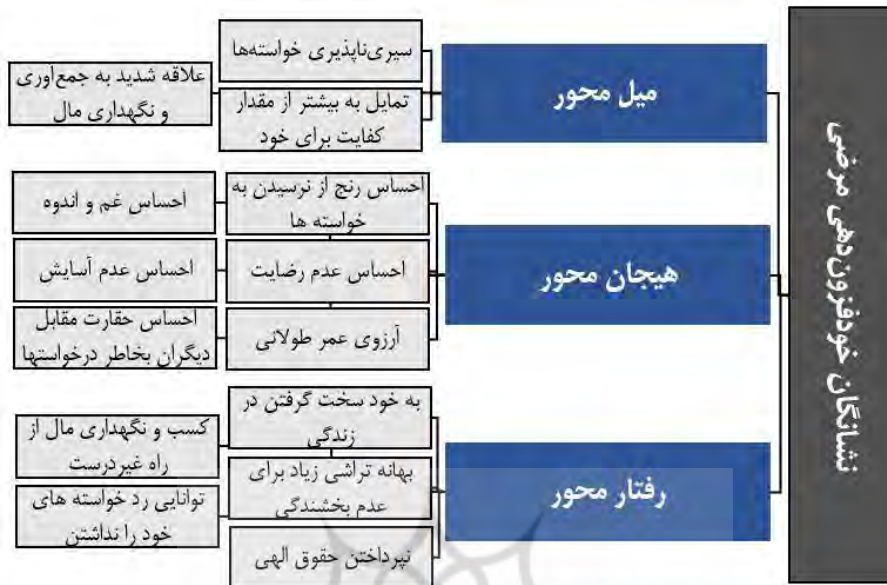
نشانگان خودفزون‌دهی مرضی

میل محور

سیری‌ناپذیری خواسته‌ها

تمایل به بیشتر از مقدار کفایت برای خود

علاقه شدید به جمع‌آوری و نگهداری مال

هیجان محور

احساس رنج از نرسیدن به خواسته ها

احساس غم و اندوه

احساس عدم رضایت

احساس عدم آسایش

آرزوی عمر طولانی

احساس حقارت مقابل دیگران بخاطر درخواستها

رفتار محور

به خود سخت گرفتن در زندگی

کسب و نگهداری مال از راه غیردرست

بهانه تراشی زیاد برای عدم بخشندگی

توانایی رد خواسته های خود را نداشتن

نپرداختن حقوق الهی